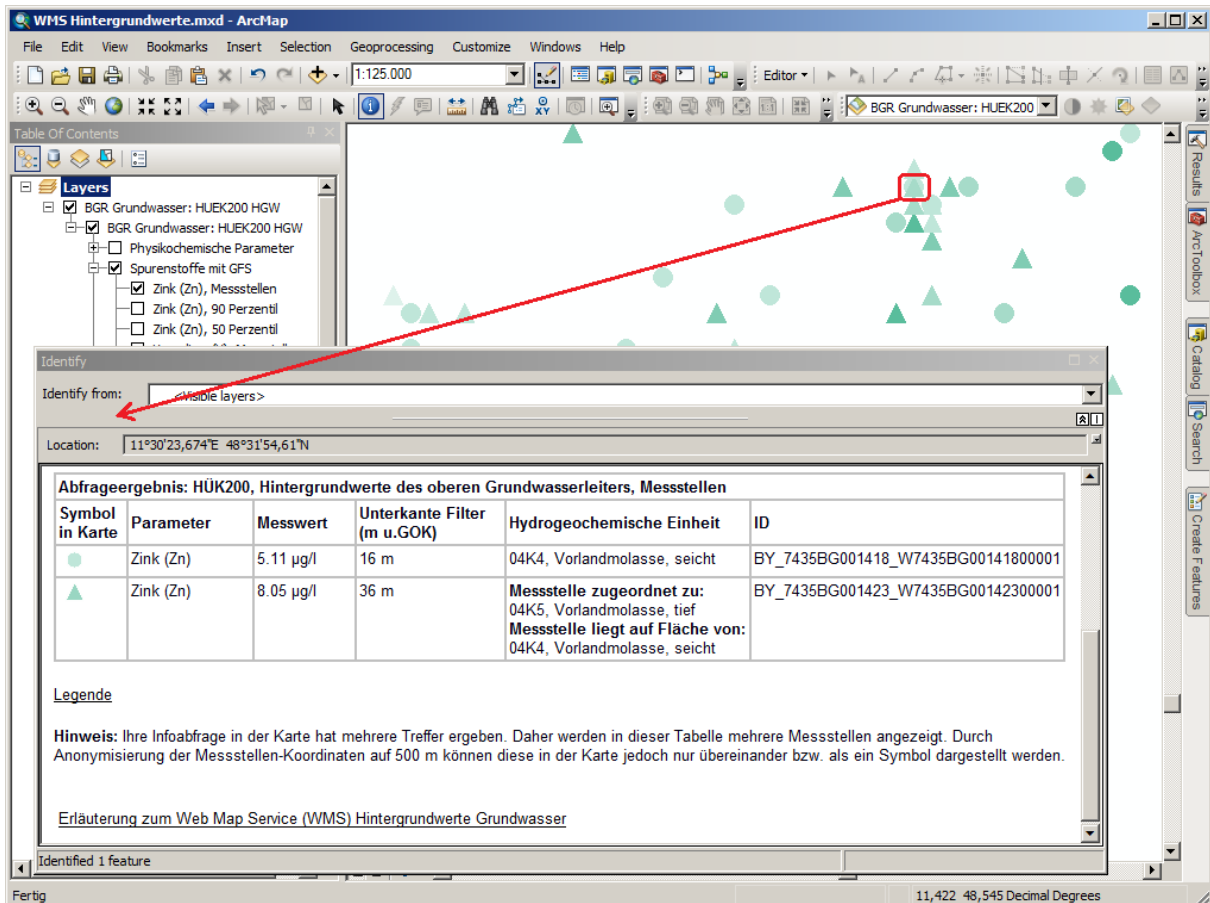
WMS Hintergrundwerte.mxd - ArcMap

File Edit View Bookmarks Insert Selection Geoprocessing Customize Windows Help

1:125.000

Editor ▾

BGR Grundwasser: HUEK200

Table Of Contents

Layers
BGR Grundwasser: HUEK200 HGW
BGR Grundwasser: HUEK200 HGW
Physikochemische Parameter
Spurenstoffe mit GFS
Zink (Zn), Messstellen
Zink (Zn), 90 Perzentil
Zink (Zn), 50 Perzentil

Results
ArcToolbox
Catalog
Search
Create Features

Identify

Identify from: <Visible layers>

Location: 11°30'23,674"E 48°31'54,61"N

Abfrageergebnis: HÜK200, Hintergrundwerte des oberen Grundwasserleiters, Messstellen

| Symbol in Karte | Parameter | Messwert | Unterkante Filter (m u.GOK) | Hydrogeochemische Einheit | ID |
|---|---|---|---|---|---|
| ● | Zink (Zn) | 5.11 µg/l | 16 m | 04K4, Vorlandmolasse, seicht | BY_7435BG001418_W7435BG00141800001 |
| ▲ | Zink (Zn) | 8.05 µg/l | 36 m | **Messstelle zugeordnet zu:** 04K5, Vorlandmolasse, tief **Messstelle liegt auf Fläche von:** 04K4, Vorlandmolasse, seicht | BY_7435BG001423_W7435BG00142300001 |

Legende

**Hinweis:** Ihre Infoabfrage in der Karte hat mehrere Treffer ergeben. Daher werden in dieser Tabelle mehrere Messstellen angezeigt. Durch Anonymisierung der Messstellen-Koordinaten auf 500 m können diese in der Karte jedoch nur übereinander bzw. als ein Symbol dargestellt werden.

Erläuterung zum Web Map Service (WMS) Hintergrundwerte Grundwasser

Identified 1 feature

Fertig

11,422 48,545 Decimal Degrees